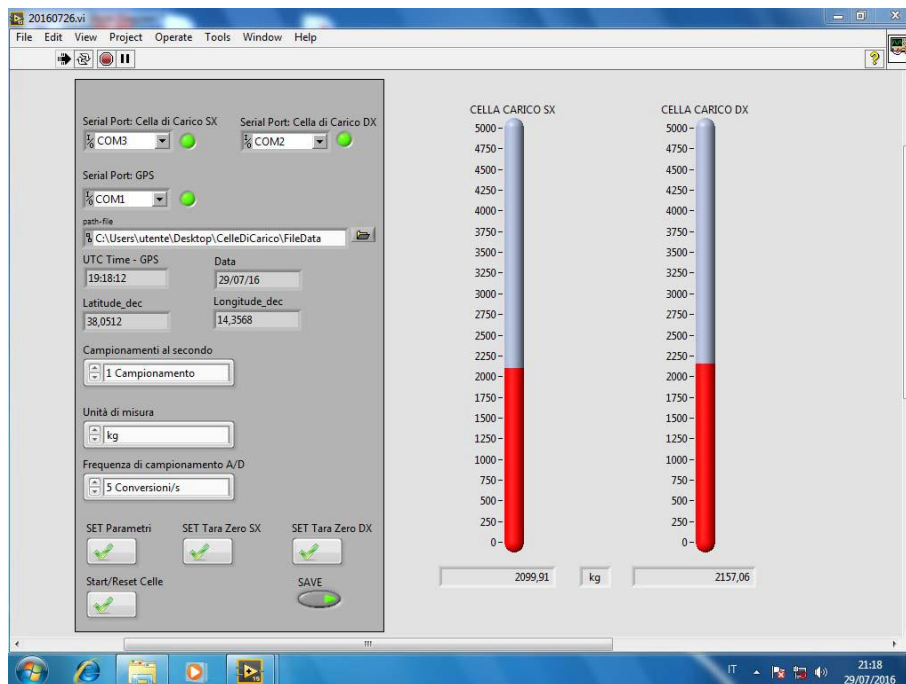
20160726.vi

File Edit View Project Operate Tools Window Help

Serial Port: Cella di Carico SX
COM3

Serial Port: Cella di Carico DX
COM2

Serial Port: GPS
COM1

path-file
C:\Users\utente\Desktop\CelleDiCarico\FileData

UTC Time - GPS
19:18:12

Data
29/07/16

Latitude_dec
38,0512

Longitude_dec
14,3568

Campionamenti al secondo
1 Campionamento

Unità di misura
kg

Frequenza di campionamento A/D
5 Conversioni/s

SET Parametri

SET Tara Zero SX

SET Tara Zero DX

Start/Reset Celle

SAVE

CELLA CARICO SX
5000
4750
4500
4250
4000
3750
3500
3250
3000
2750
2500
2250
2000
1750
1500
1250
1000
750
500
250
0

CELLA CARICO DX
5000
4750
4500
4250
4000
3750
3500
3250
3000
2750
2500
2250
2000
1750
1500
1250
1000
750
500
250
0

2099,91
kg
2157,06

IT
21:18
29/07/2016